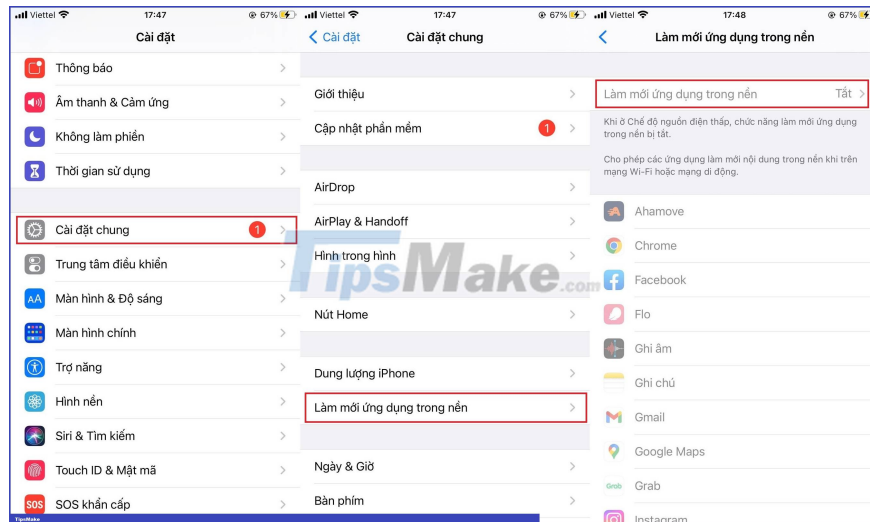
Viettel 17:47 67%

Cài đặt

Thông báo

Âm thanh & Cảm ứng

Không làm phiền

Thời gian sử dụng

Cài đặt chung 1

Trung tâm điều khiển

Màn hình & Độ sáng

Màn hình chính

Trợ năng

Hình nền

Siri & Tìm kiếm

Touch ID & Mật mã

SOS khẩn cấp

Viettel 17:47 67%

< Cài đặt Cài đặt chung

Giới thiệu

Cập nhật phần mềm 1

AirDrop

AirPlay & Handoff

Hình trong hình

Nút Home

Dung lượng iPhone

Làm mới ứng dụng trong nền

Ngày & Giờ

Bàn phím

Viettel 17:48 67%

< Làm mới ứng dụng trong nền

Làm mới ứng dụng trong nền Tắt >

Khi ở Chế độ nguồn điện thấp, chức năng làm mới ứng dụng trong nền bị tắt.

Cho phép các ứng dụng làm mới nội dung trong nền khi trên mạng Wi-Fi hoặc mạng di động.

Ahamove

Chrome

Facebook

Flo

Ghi âm

Ghi chú

Gmail

Google Maps

Grab

Instagram

TipsMake.com

TipsMake